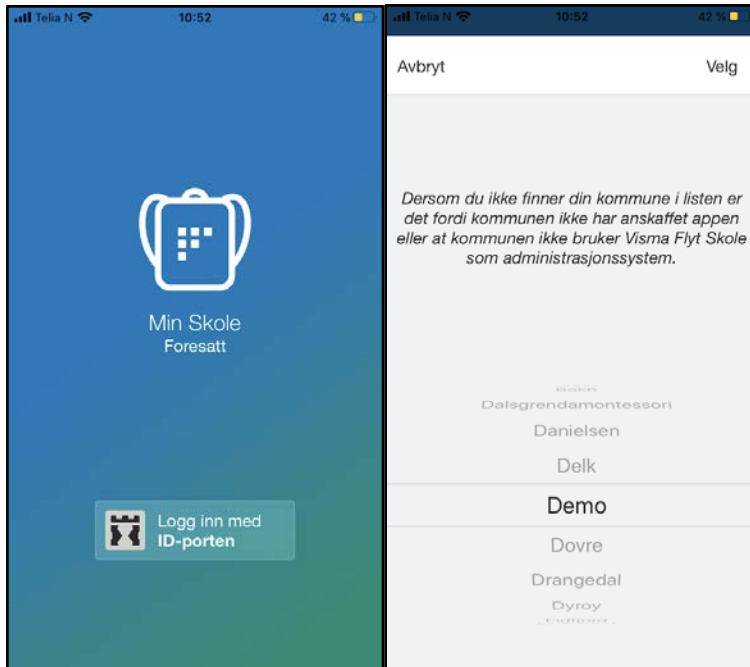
Telia N 10:52 42 %

Min Skole
Foresatt

Logg inn med
ID-porten

Telia N 10:52 42 %

Avbryt Velg

Dersom du ikke finner din kommune i listen er det fordi kommunen ikke har anskaffet appen eller at kommunen ikke bruker Visma Flyt Skole som administrasjonssystem.

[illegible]
Dalsgrendamontessori
Danielsen
Delk
Demo
Dovre
Drangedal
Dyroy
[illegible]